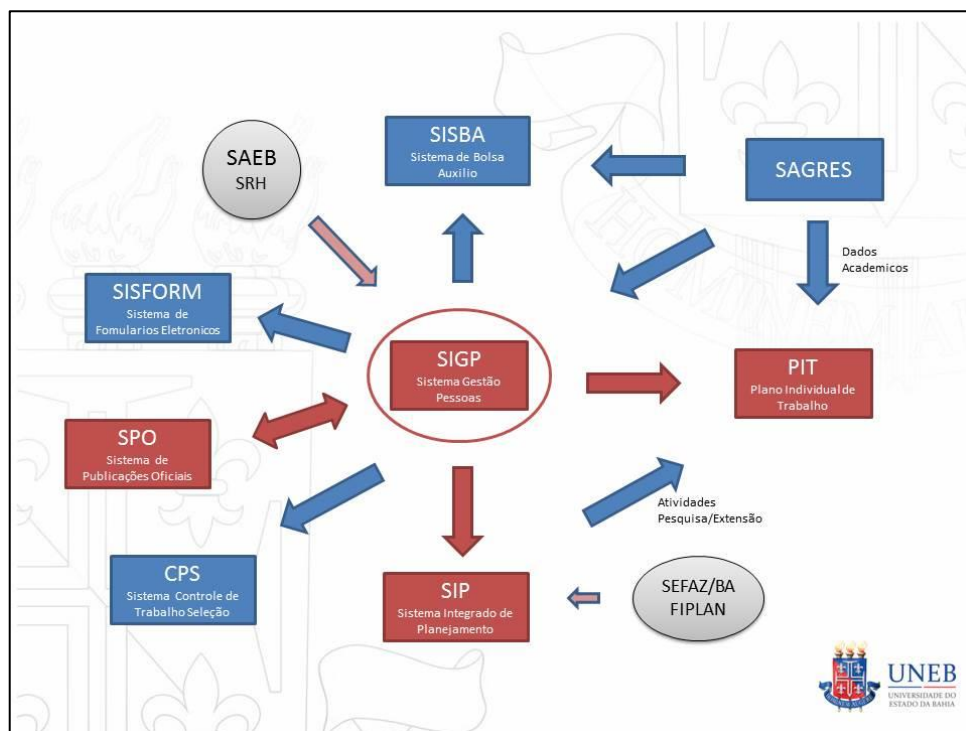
SAEB
SRH

SISBA
Sistema de Bolsa Auxilio

SAGRES

Dados Academicos

SISFORM
Sistema de Fomularios Eletronicos

SIGP
Sistema Gestão Pessoas

PIT
Plano Individual de Trabalho

SPO
Sistema de Publicações Oficiais

Atividades Pesquisa/Extensão

CPS
Sistema Controle de Trabalho Seleção

SIP
Sistema Integrado de Planejamento

SEFAZ/BA
FIPLAN

UNEB
UNIVERSIDADE DO ESTADO DA BAHIA